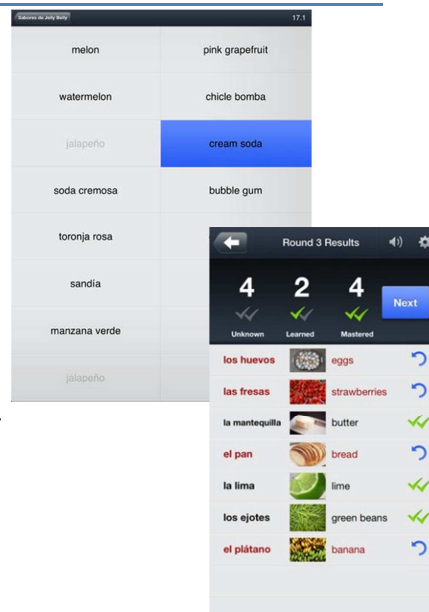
Sabores de Jelly Belly
17.1

| | |
|---|---|
| melon | pink grapefruit |
| watermelon | chicle bomba |
| jalapeño | cream soda |
| soda cremosa | bubble gum |
| toronja rosa | |
| sandía | |
| manzana verde | |
| jalapeño | |

Round 3 Results

4 Unknown
2 Learned
4 Mastered
Next

| | |
|---|---|
| los huevos | eggs |
| las fresas | strawberries |
| la mantequilla | butter |
| el pan | bread |
| la lima | lime |
| los ejotes | green beans |
| el plátano | banana |